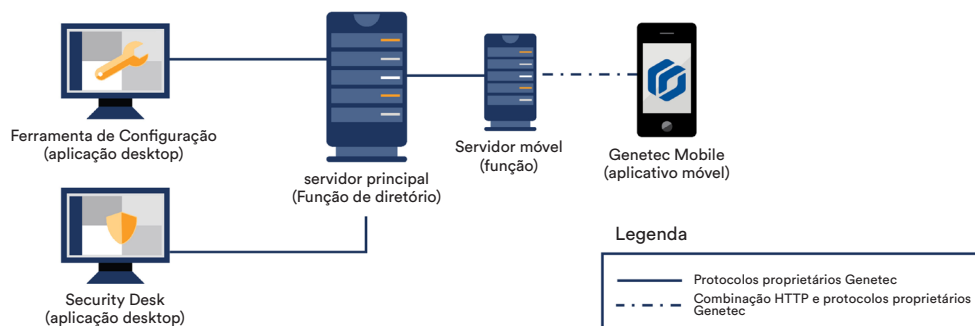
Ferramenta de Configuração
(aplicação desktop)

servidor principal
(Função de diretório)

Servidor móvel
(função)

Genetec Mobile
(aplicativo móvel)

Security Desk
(aplicação desktop)

Legenda

Protocolos proprietários Genetec

Combinação HTTP e protocolos proprietários Genetec